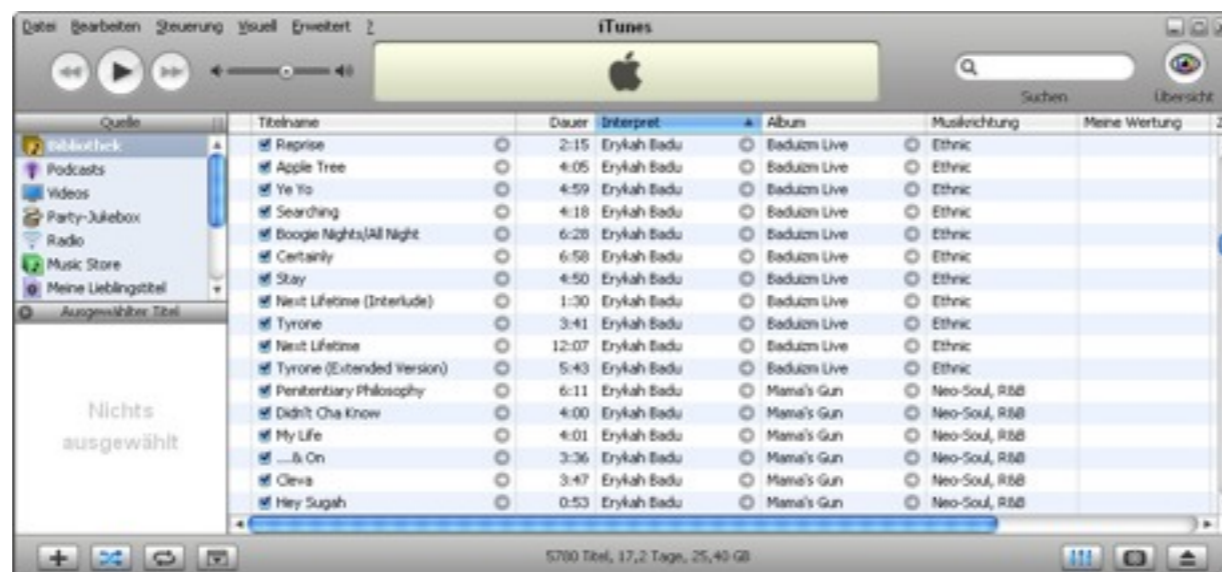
Datei Bearbeiten Steuerung Visuell Erweitert ?

iTunes

Suchen

Übersicht

Quelle

Bibliothek
Podcasts
Videos
Party-Jukebox
Radio
Music Store
Meine Lieblingstitel

Ausgewählter Titel

Nichts ausgewählt

| Titelname | Dauer | Interpret | Album | Musikrichtung | Meine Wertung |
|---|---|---|---|---|---|
| Reprise | 2:15 | Erykah Badu | Baduizm Live | Ethnic | |
| Apple Tree | 4:05 | Erykah Badu | Baduizm Live | Ethnic | |
| Ye Yo | 4:59 | Erykah Badu | Baduizm Live | Ethnic | |
| Searching | 4:18 | Erykah Badu | Baduizm Live | Ethnic | |
| Boogie Nights/All Night | 6:28 | Erykah Badu | Baduizm Live | Ethnic | |
| Certainly | 6:58 | Erykah Badu | Baduizm Live | Ethnic | |
| Stay | 4:50 | Erykah Badu | Baduizm Live | Ethnic | |
| Next Lifetime (Interlude) | 1:30 | Erykah Badu | Baduizm Live | Ethnic | |
| Tyrone | 3:41 | Erykah Badu | Baduizm Live | Ethnic | |
| Next Lifetime | 12:07 | Erykah Badu | Baduizm Live | Ethnic | |
| Tyrone (Extended Version) | 5:43 | Erykah Badu | Baduizm Live | Ethnic | |
| Penitentiary Philosophy | 6:11 | Erykah Badu | Mama's Gun | Neo-Soul, R&B | |
| Didn't Cha Know | 4:00 | Erykah Badu | Mama's Gun | Neo-Soul, R&B | |
| My Life | 4:01 | Erykah Badu | Mama's Gun | Neo-Soul, R&B | |
| ....& On | 3:36 | Erykah Badu | Mama's Gun | Neo-Soul, R&B | |
| Cleva | 3:47 | Erykah Badu | Mama's Gun | Neo-Soul, R&B | |
| Hey Sugah | 0:53 | Erykah Badu | Mama's Gun | Neo-Soul, R&B | |

5780 Titel, 17,2 Tage, 25,40 GB